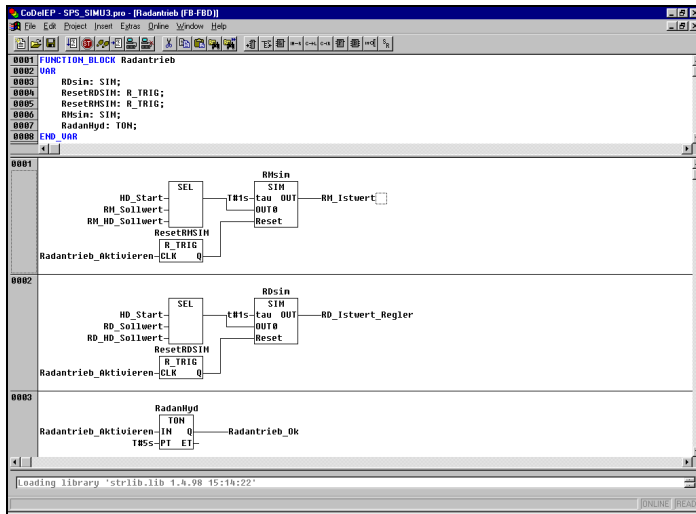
CoDeSys - SPS_SIMU3.pro - [Radantrieb (FB-FBD)]

File Edit Project Insert Extras Online Window Help

0001 FUNCTION_BLOCK Radantrieb
0002 VAR
0003 RDsim: SIM;
0004 ResetRDSIM: R_TRIG;
0005 ResetRMSIM: R_TRIG;
0006 RMsim: SIM;
0007 RadanHyd: TON;
0008 END_VAR

0001

RMsim
SIM
SEL
HD_Start
RM_Sollwert
RM_HD_Sollwert
T#1s tau OUT RM_Istwert
OUT0
Reset
ResetRMSIM
R_TRIG
Radantrieb_Aktivieren CLK Q

0002

RDsim
SIM
SEL
HD_Start
RD_Sollwert
RD_HD_Sollwert
t#1s tau OUT RD_Istwert_Regler
OUT0
Reset
ResetRDSIM
R_TRIG
Radantrieb_Aktivieren CLK Q

0003

RadanHyd
TON
Radantrieb_Aktivieren IN Q Radantrieb_Ok
T#5s PT ET

Loading library 'strlib.lib 1.4.98 15:14:22'

ONLINE READ